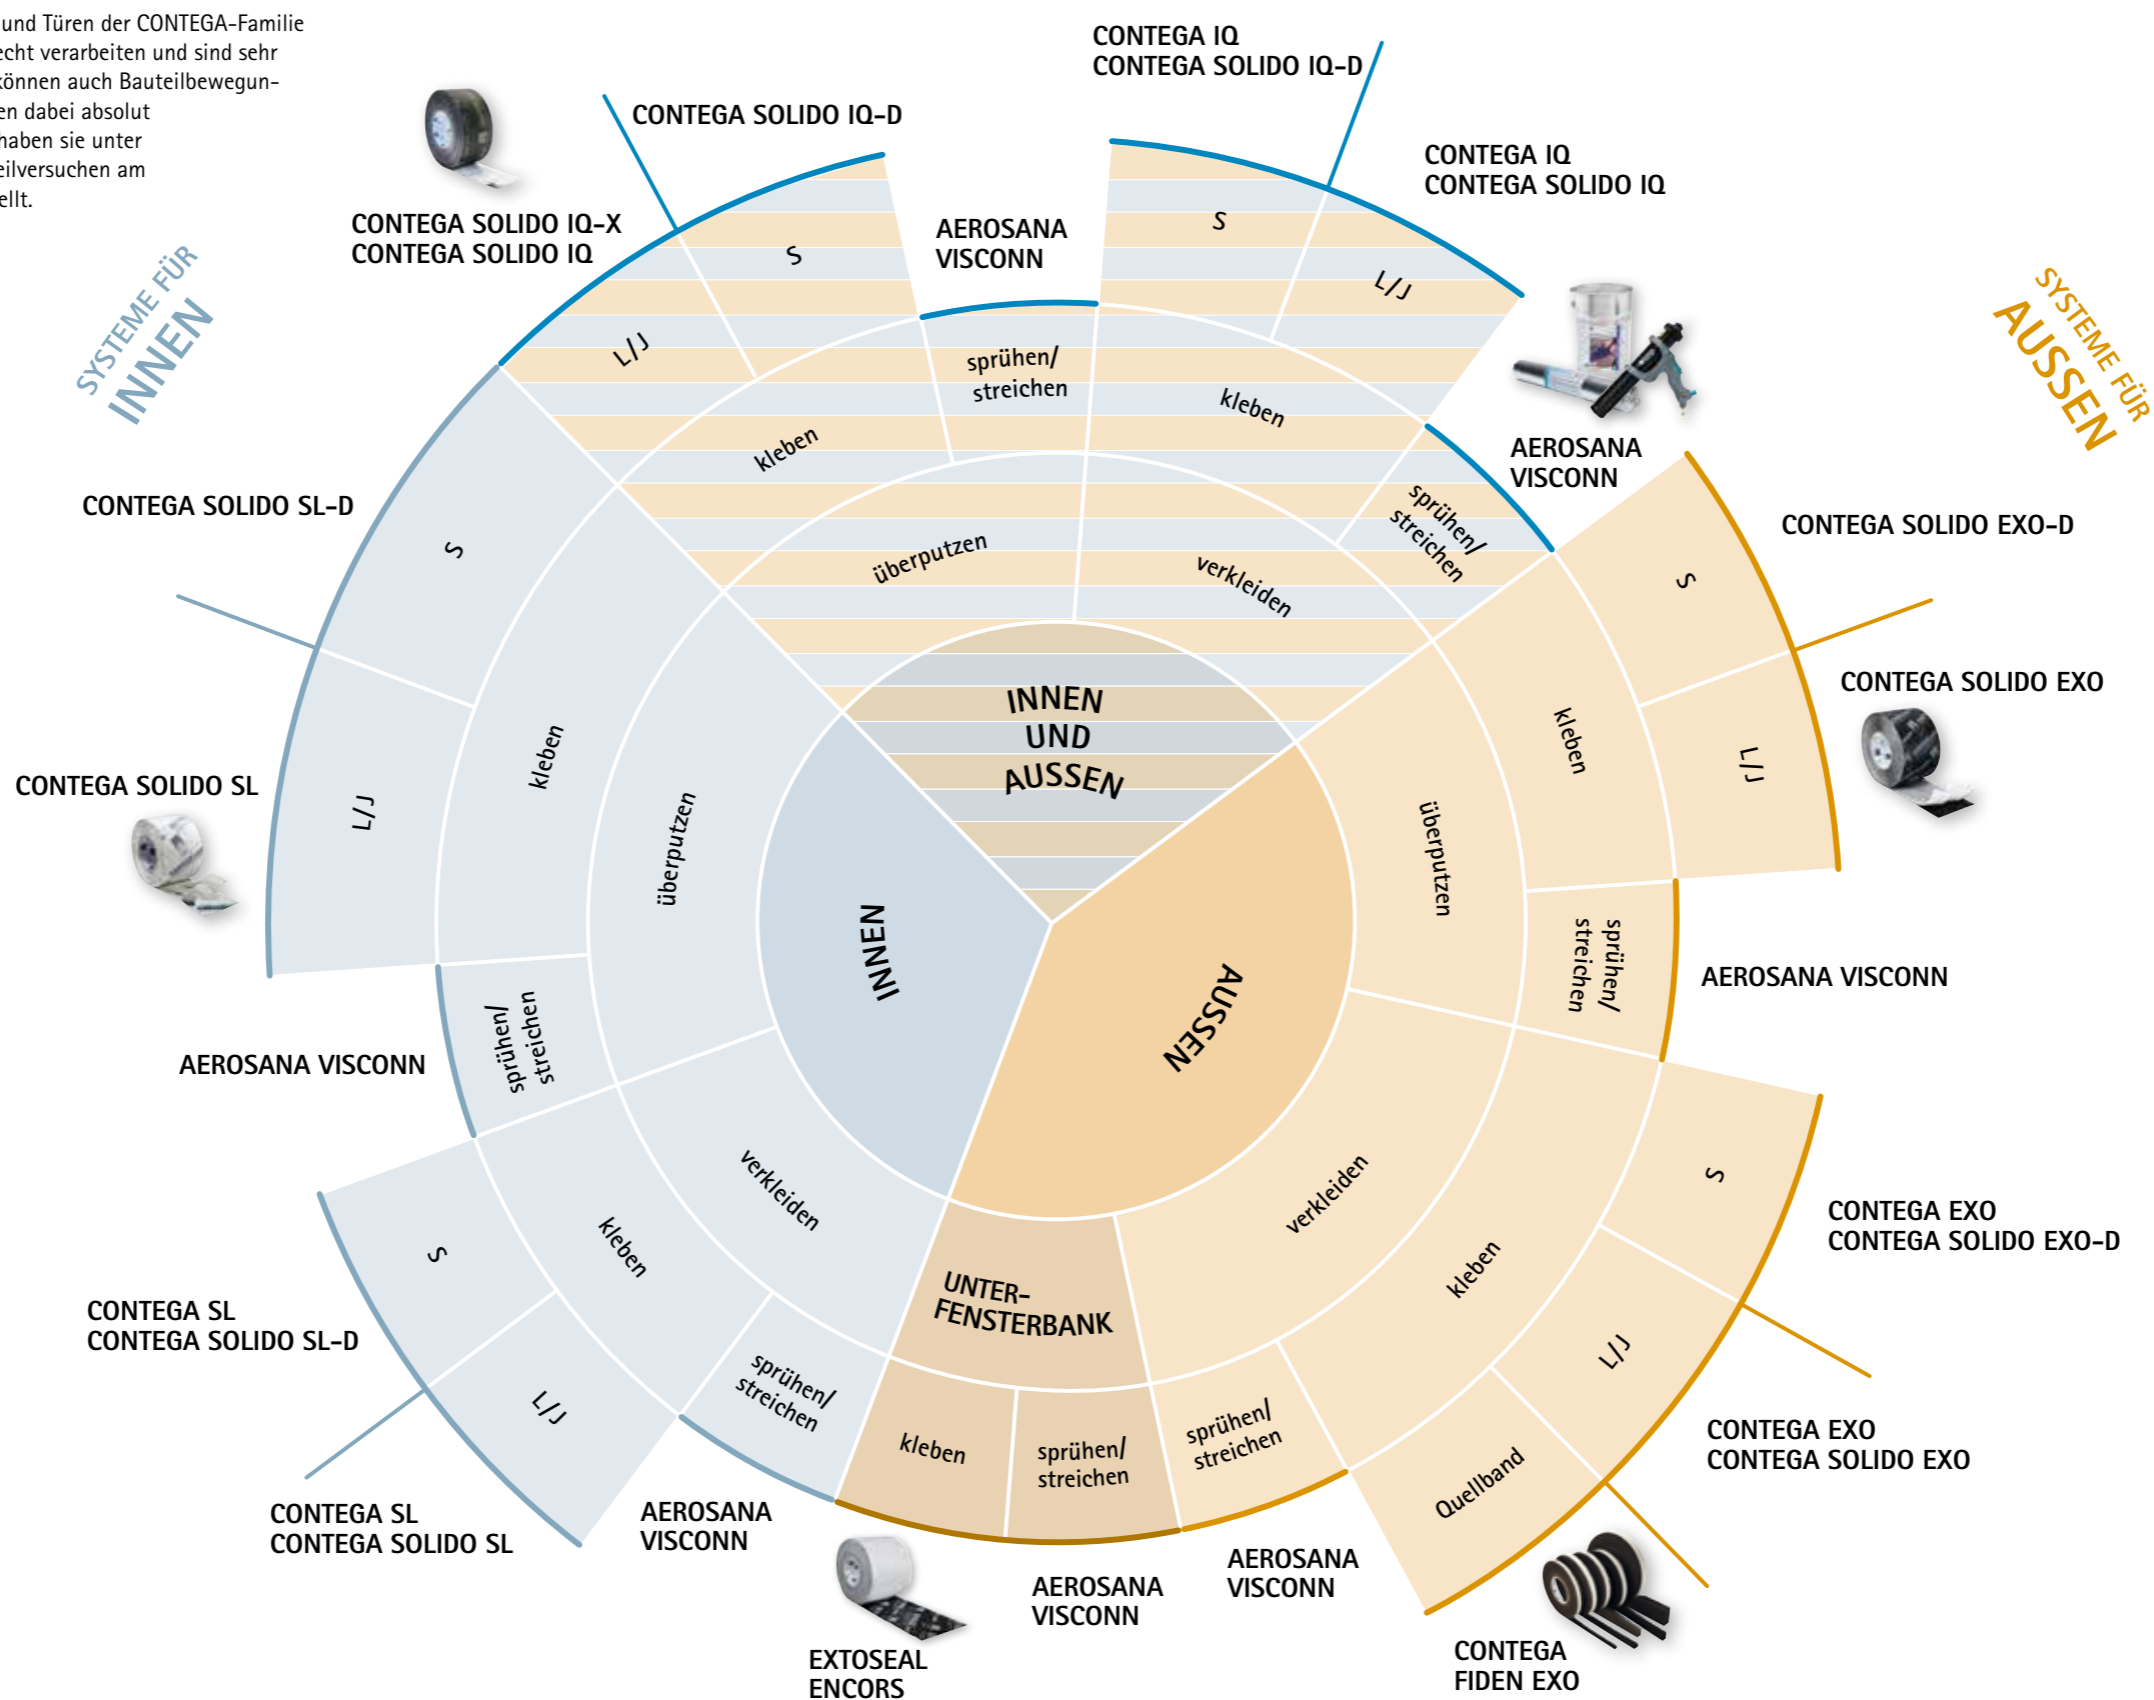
und Türen der CONTEGA-Familie echt verarbeiten und sind sehr können auch Bauteilbewegunen dabei absolut haben sie unter eilversuchen am ellt.

SYSTEME FÜR INNEN

SYSTEME FÜR AUSSEN

CONTEGA IQ
CONTEGA SOLIDO IQ-D

CONTEGA SOLIDO IQ-D

CONTEGA SOLIDO IQ-X
CONTEGA SOLIDO IQ

AEROSANA
VISCONN

CONTEGA IQ
CONTEGA SOLIDO IQ

AEROSANA
VISCONN

CONTEGA SOLIDO SL-D

CONTEGA SOLIDO EXO-D

CONTEGA SOLIDO EXO

CONTEGA SOLIDO SL

AEROSANA VISCONN

AEROSANA VISCONN

CONTEGA EXO
CONTEGA SOLIDO EXO-D

CONTEGA SL
CONTEGA SOLIDO SL-D

CONTEGA EXO
CONTEGA SOLIDO EXO

CONTEGA SL
CONTEGA SOLIDO SL

AEROSANA
VISCONN

AEROSANA
VISCONN

AEROSANA
VISCONN

EXTOSEAL
ENCORS

CONTEGA
FIDEN EXO

INNEN UND AUSSEN

INNEN

AUSSEN

UNTER-FENSTERBANK

S
L/J
kleben
sprühen/ streichen
überputzen
verkleiden
S
L/J
kleben
S
L/J
kleben
überputzen
sprühen/ streichen
verkleiden
kleben
S
L/J
Quellband
sprühen/ streichen
kleben
sprühen/ streichen
S
L/J
kleben
sprühen/ streichen
verkleiden
kleben
überputzen
sprühen/ streichen
kleben
L/J
S